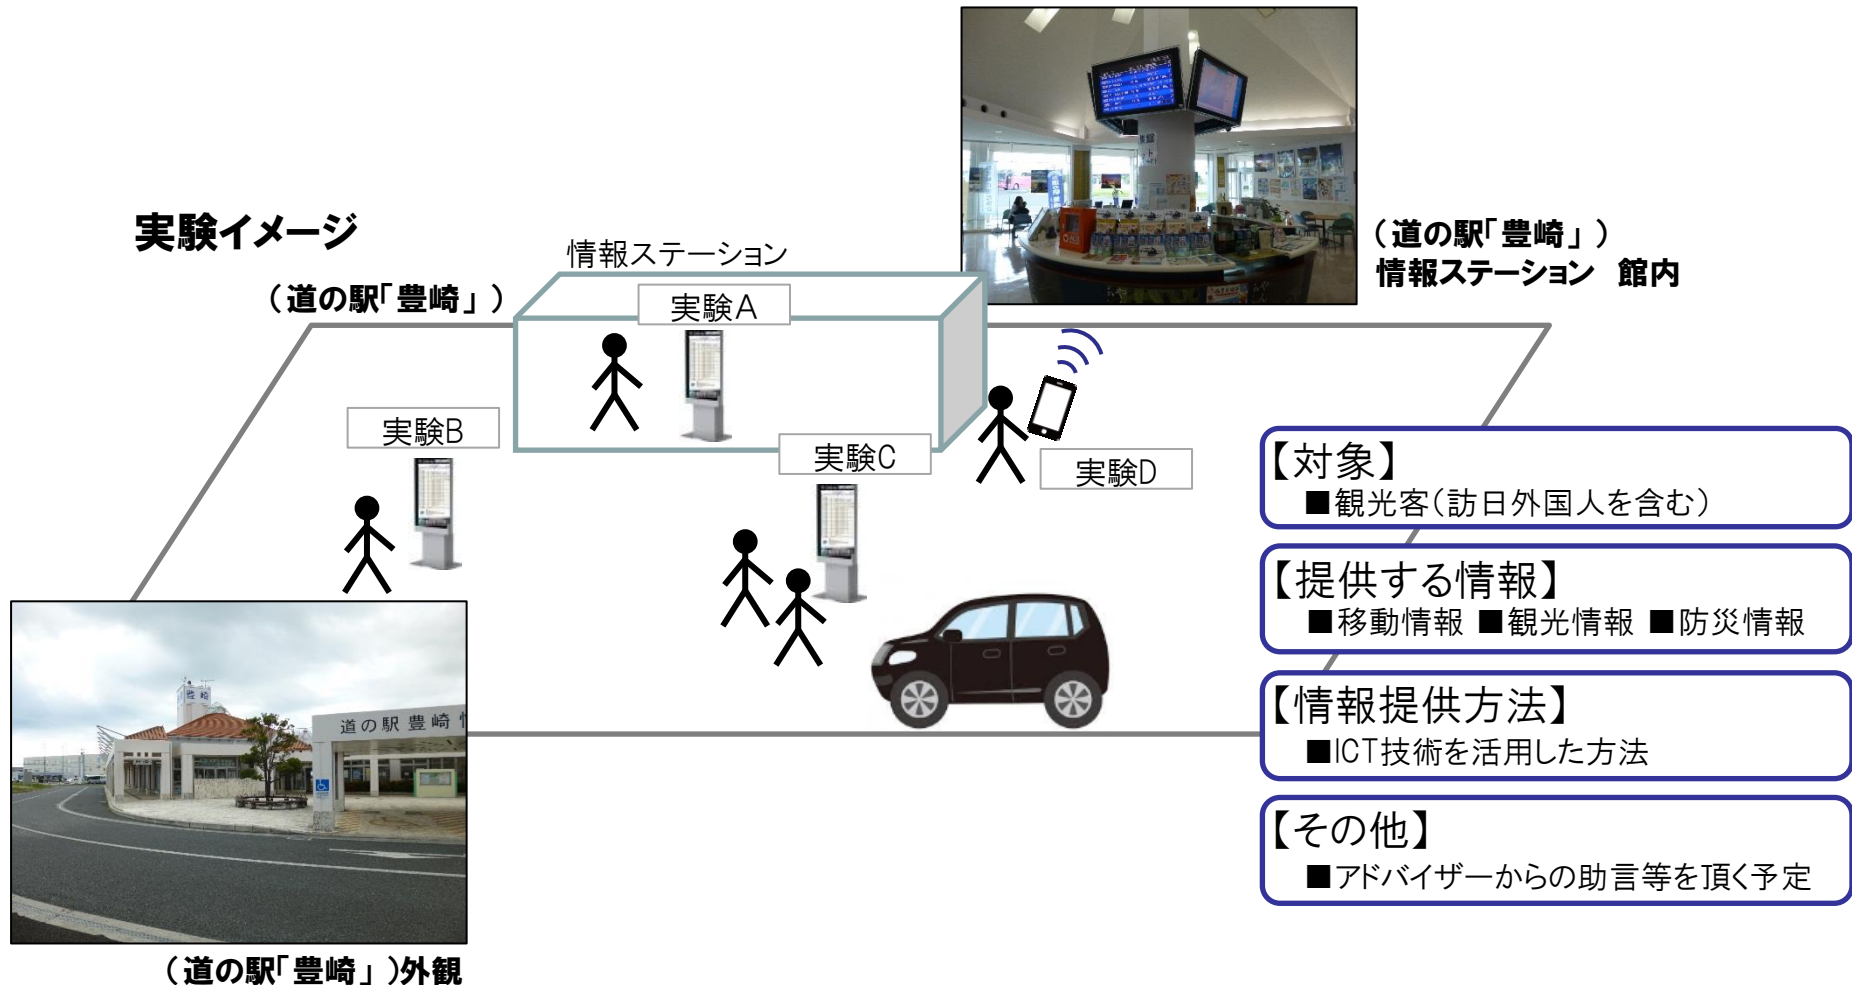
実験イメージ

（道の駅「豊崎」）

情報ステーション

実験A

実験B

実験C

実験D

（道の駅「豊崎」）
情報ステーション　館内

道の駅 豊崎

（道の駅「豊崎」）外観

【対象】
■観光客（訪日外国人を含む）

【提供する情報】
■移動情報 ■観光情報 ■防災情報

【情報提供方法】
■ICT技術を活用した方法

【その他】
■アドバイザーからの助言等を頂く予定